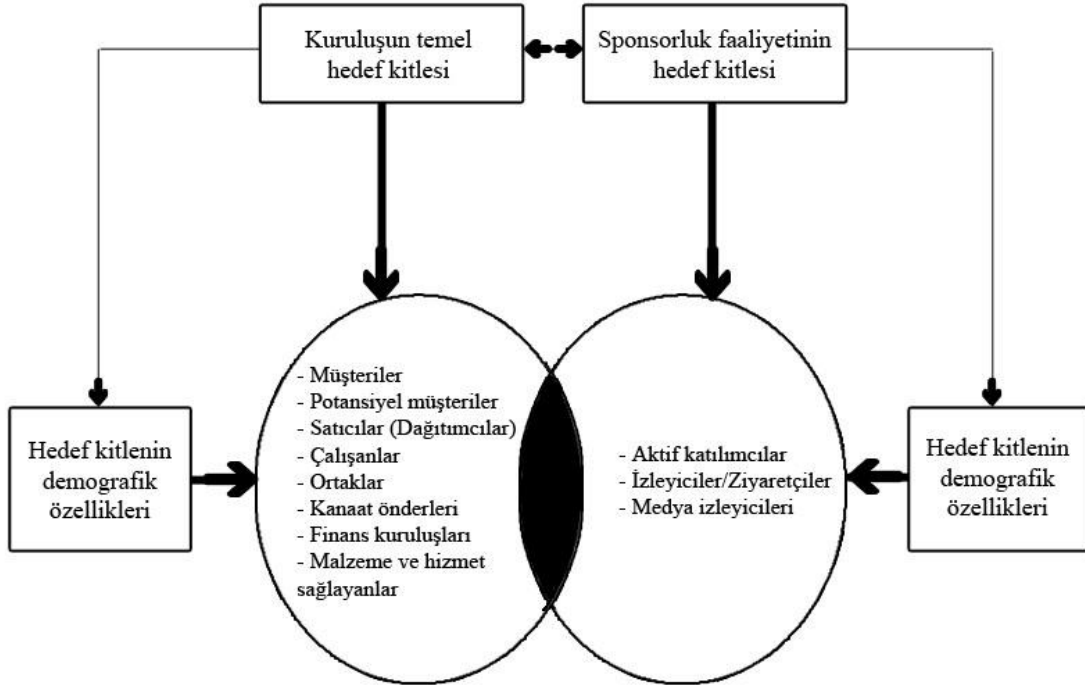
Kuruluşun temel hedef kitlesi

Sponsorluk faaliyetinin hedef kitlesi

Hedef kitlenin demografik özellikleri

- Müşteriler
- Potansiyel müşteriler
- Satıcılar (Dağıtımcılar)
- Çalışanlar
- Ortaklar
- Kanaat önderleri
- Finans kuruluşları
- Malzeme ve hizmet sağlayanlar

- Aktif katılımcılar
- İzleyiciler/Ziyaretçiler
- Medya izleyicileri

Hedef kitlenin demografik özellikleri